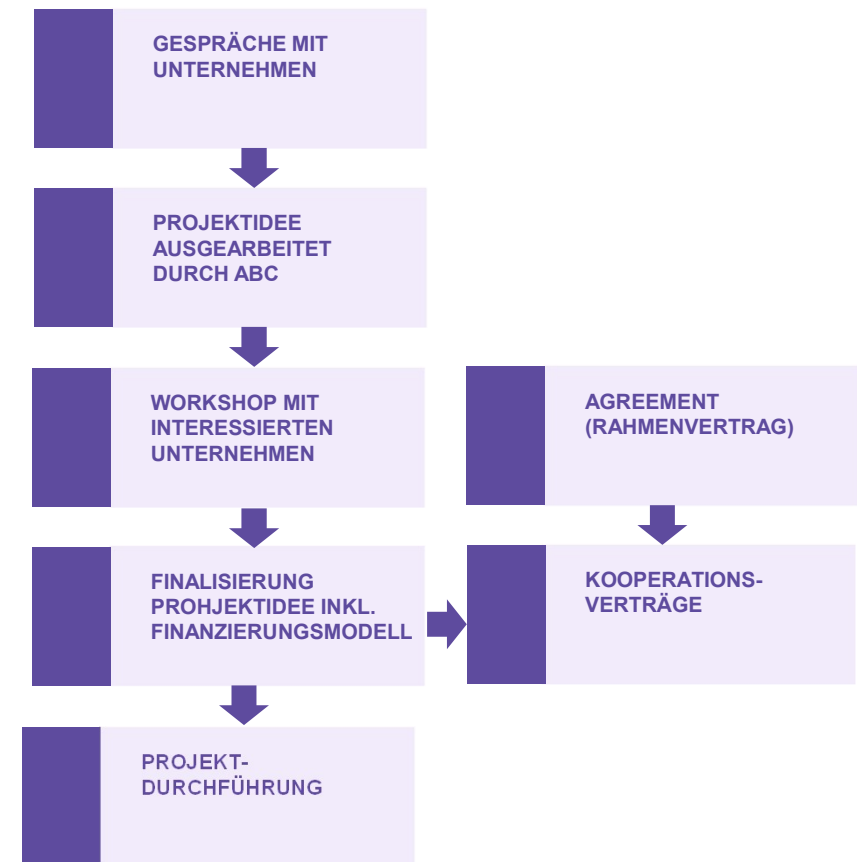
GESPRÄCHE MIT UNTERNEHMEN

PROJEKTIDEE AUSGEARBEITET DURCH ABC

WORKSHOP MIT INTERESSIERTEN UNTERNEHMEN

FINALISIERUNG PROHJEKTIDEE INKL. FINANZIERUNGSMODELL

PROJEKT-DURCHFÜHRUNG

AGREEMENT (RAHMENVERTRAG)

KOOPERATIONS-VERTRÄGE